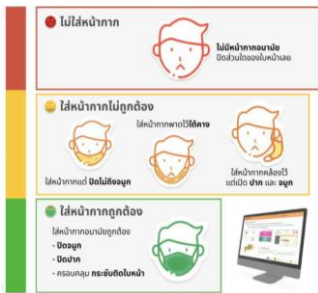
ไม่ใส่หน้ากาก

ไม่มีหน้ากากอนามัย ปิดส่วนใดของใบหน้าเลย

ใส่หน้ากากไม่ถูกต้อง

ใส่หน้ากากพาดไว้ใต้คาง

ใส่หน้ากากแต่ ปิดไม่ถึงจมูก

ใส่หน้ากากคล้องไว้ แต่เปิด ปาก และ จมูก

ใส่หน้ากากถูกต้อง

ใส่หน้ากากอนามัยถูกต้อง
- ปิดจมูก
- ปิดปาก
- ครอบคลุม กระชับติดใบหน้า